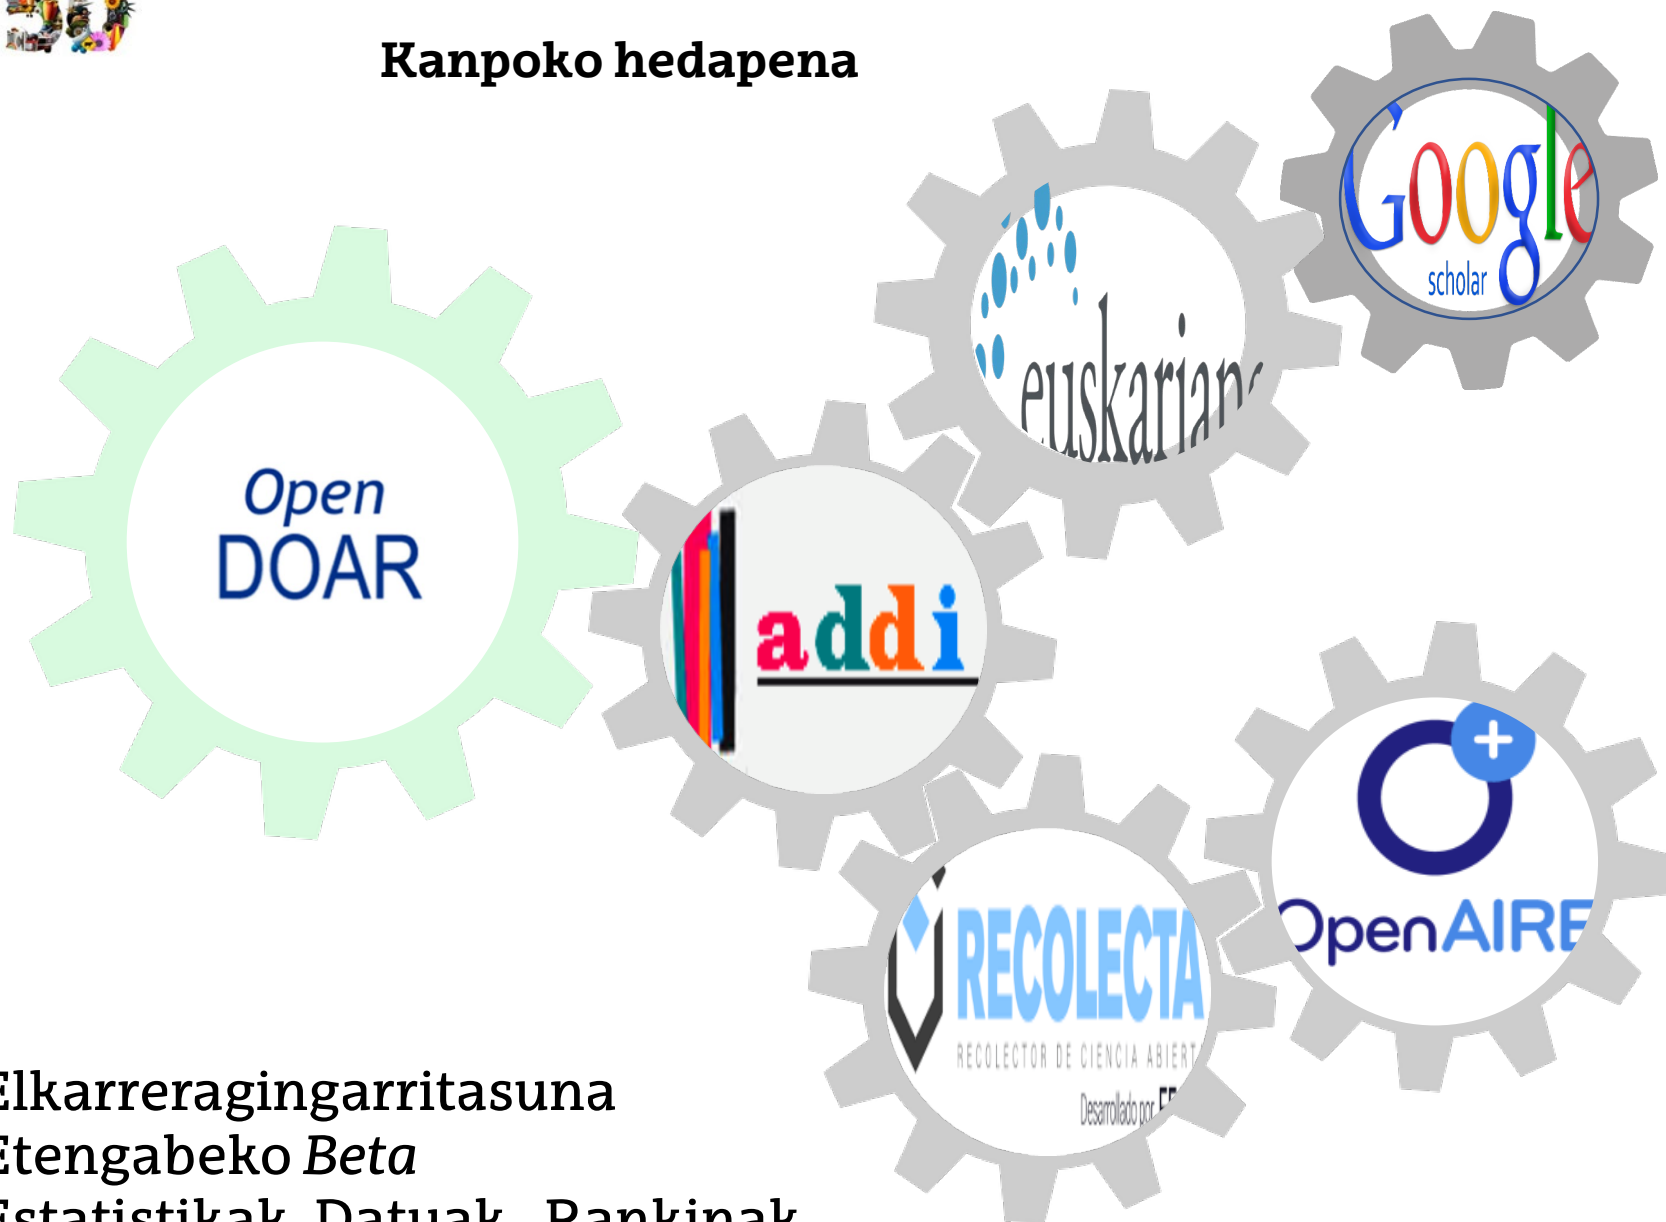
Kanpoko hedapena

Open DOAR

addi

euskarian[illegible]

Google scholar

RECOLECTA
RECOLECTOR DE CIENCIA ABIERT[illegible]
Desarrollado por F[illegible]

OpenAIRE

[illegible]lkarreragingarritasuna
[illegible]tengabeko *Beta*
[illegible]statistikak, Datuak, Rankinak